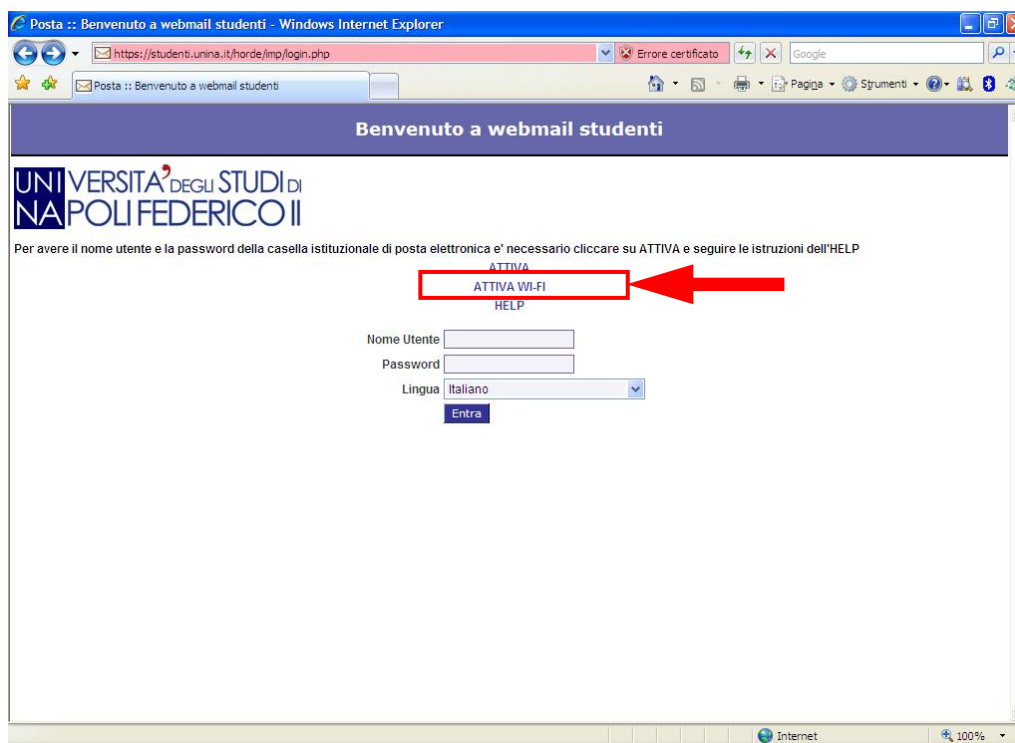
Posta :: Benvenuto a webmail studenti - Windows Internet Explorer

https://studenti.unina.it/horde/imp/login.php

Errore certificato

Google

Posta :: Benvenuto a webmail studenti

Pagina

Strumenti

Benvenuto a webmail studenti

UNIVERSITA' DEGLI STUDI DI NAPOLI FEDERICO II

Per avere il nome utente e la password della casella istituzionale di posta elettronica e' necessario cliccare su ATTIVA e seguire le istruzioni dell'HELP

ATTIVA

ATTIVA WI-FI

HELP

Nome Utente

Password

Lingua Italiano

Entra

Internet

100%